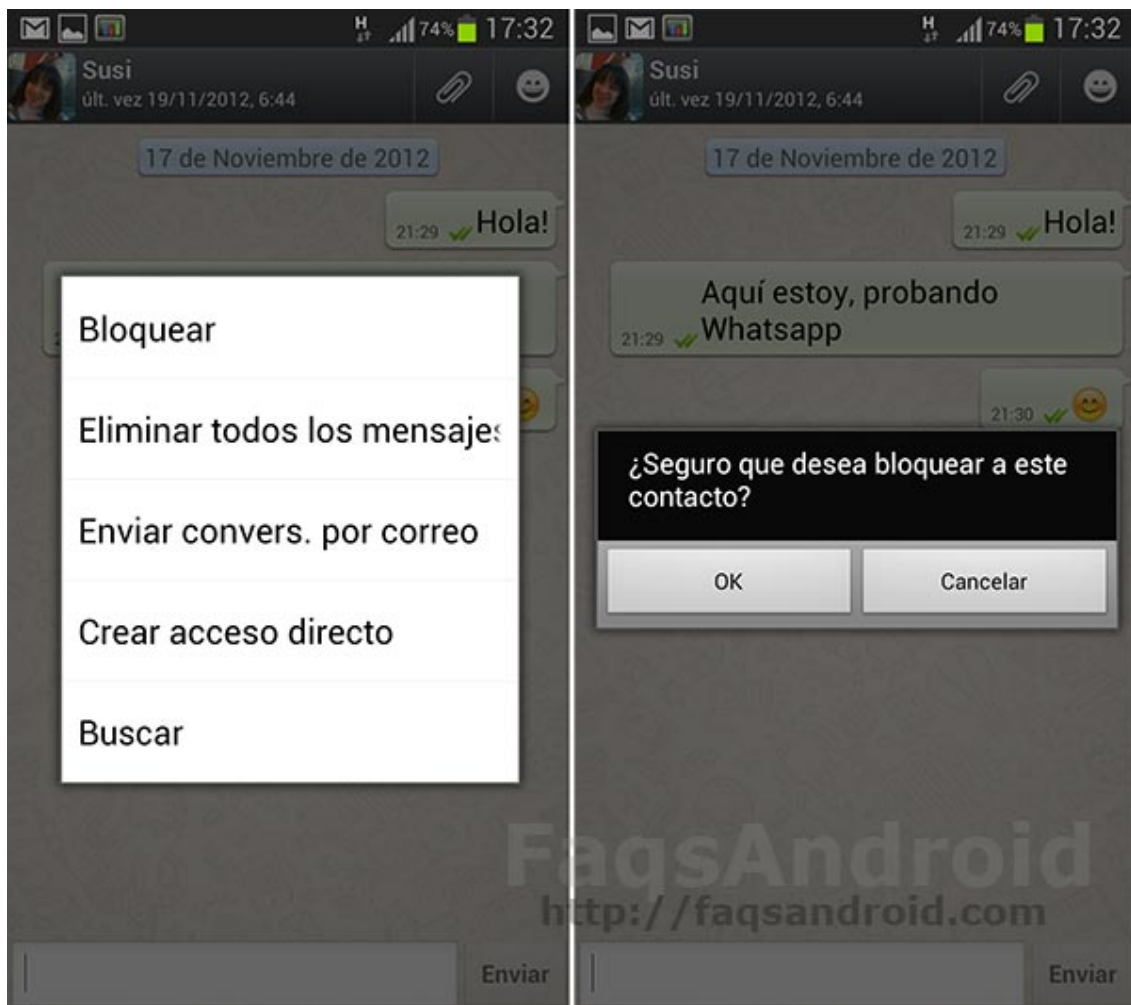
H 74% 17:32

Susi
últ. vez 19/11/2012, 6:44

17 de Noviembre de 2012

21:29 Hola!

Bloquear

Eliminar todos los mensaje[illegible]

Enviar convers. por correo

Crear acceso directo

Buscar

Enviar

H 74% 17:32

Susi
últ. vez 19/11/2012, 6:44

17 de Noviembre de 2012

21:29 Hola!

Aquí estoy, probando Whatsapp
21:29

21:30

¿Seguro que desea bloquear a este contacto?

OK

Cancelar

FaqsAndroid
http://faqsandroid.com

Enviar